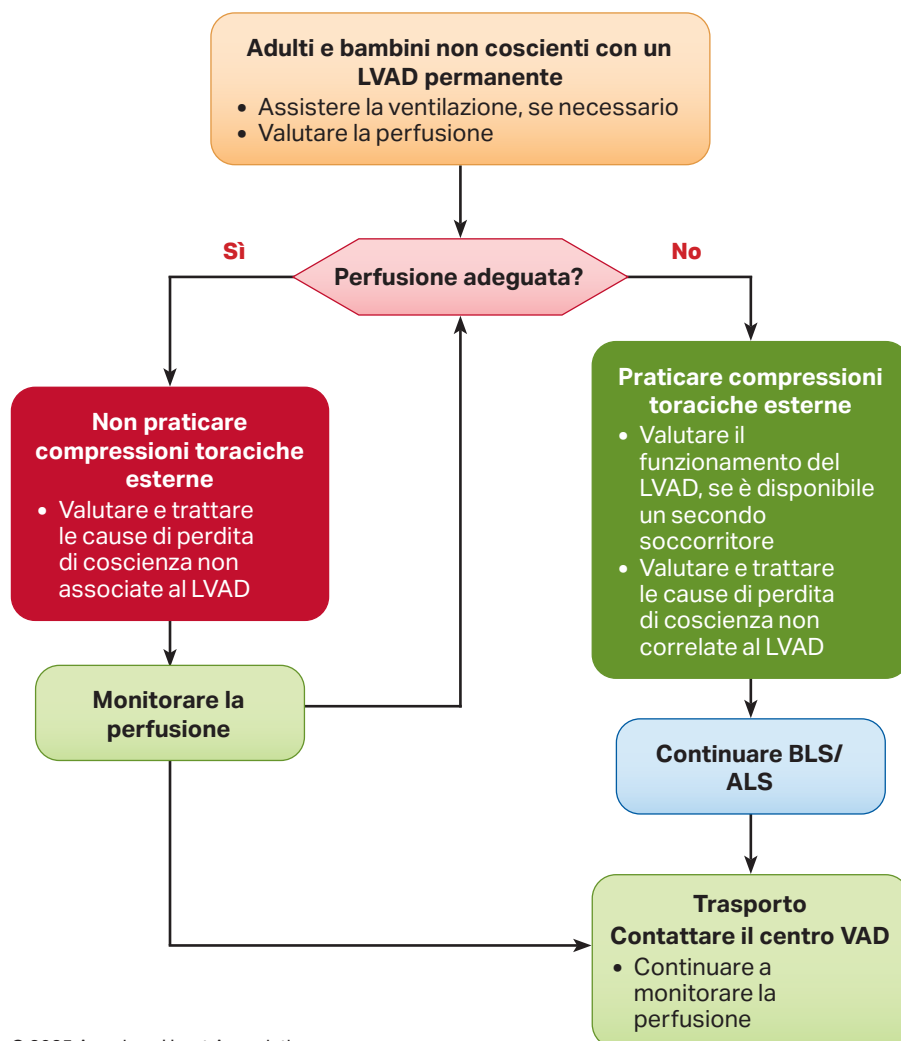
Adulti e bambini non coscienti con un LVAD permanente
• Assistere la ventilazione, se necessario
• Valutare la perfusione

Sì

Perfusione adeguata?

No

Non praticare compressioni toraciche esterne
• Valutare e trattare le cause di perdita di coscienza non associate al LVAD

Monitorare la perfusione

Praticare compressioni toraciche esterne
• Valutare il funzionamento del LVAD, se è disponibile un secondo soccorritore
• Valutare e trattare le cause di perdita di coscienza non correlate al LVAD

Continuare BLS/ ALS

Trasporto
Contattare il centro VAD
• Continuare a monitorare la perfusione

© 2025 American Heart Association